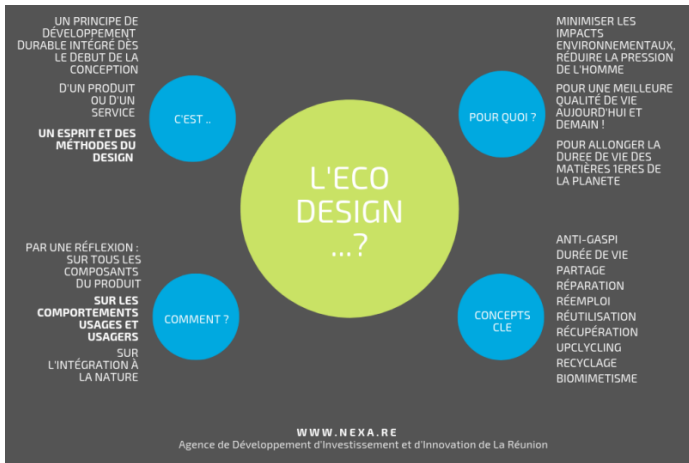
UN PRINCIPE DE DÉVELOPPEMENT DURABLE INTÉGRÉ DÈS LE DEBUT DE LA CONCEPTION

D'UN PRODUIT OU D'UN SERVICE

UN ESPRIT ET DES MÉTHODES DU DESIGN

C'EST ..

POUR QUOI ?

MINIMISER LES IMPACTS ENVIRONNEMENTAUX, RÉDUIRE LA PRESSION DE L'HOMME

POUR UNE MEILLEURE QUALITÉ DE VIE AUJOURD'HUI ET DEMAIN !

POUR ALLONGER LA DUREE DE VIE DES MATIÈRES 1ERES DE LA PLANETE

L'ECO DESIGN ...?

PAR UNE RÉFLEXION : SUR TOUS LES COMPOSANTS DU PRODUIT

SUR LES COMPORTEMENTS USAGES ET USAGERS

SUR L'INTÉGRATION À LA NATURE

COMMENT ?

CONCEPTS CLE

ANTI-GASPI
DURÉE DE VIE
PARTAGE
RÉPARATION
RÉEMPLOI
RÉUTILISATION
RÉCUPÉRATION
UPCYCLING
RECYCLAGE
BIOMIMETISME

WWW.NEXA.RE
Agence de Développement d'Investissement et d'Innovation de La Réunion